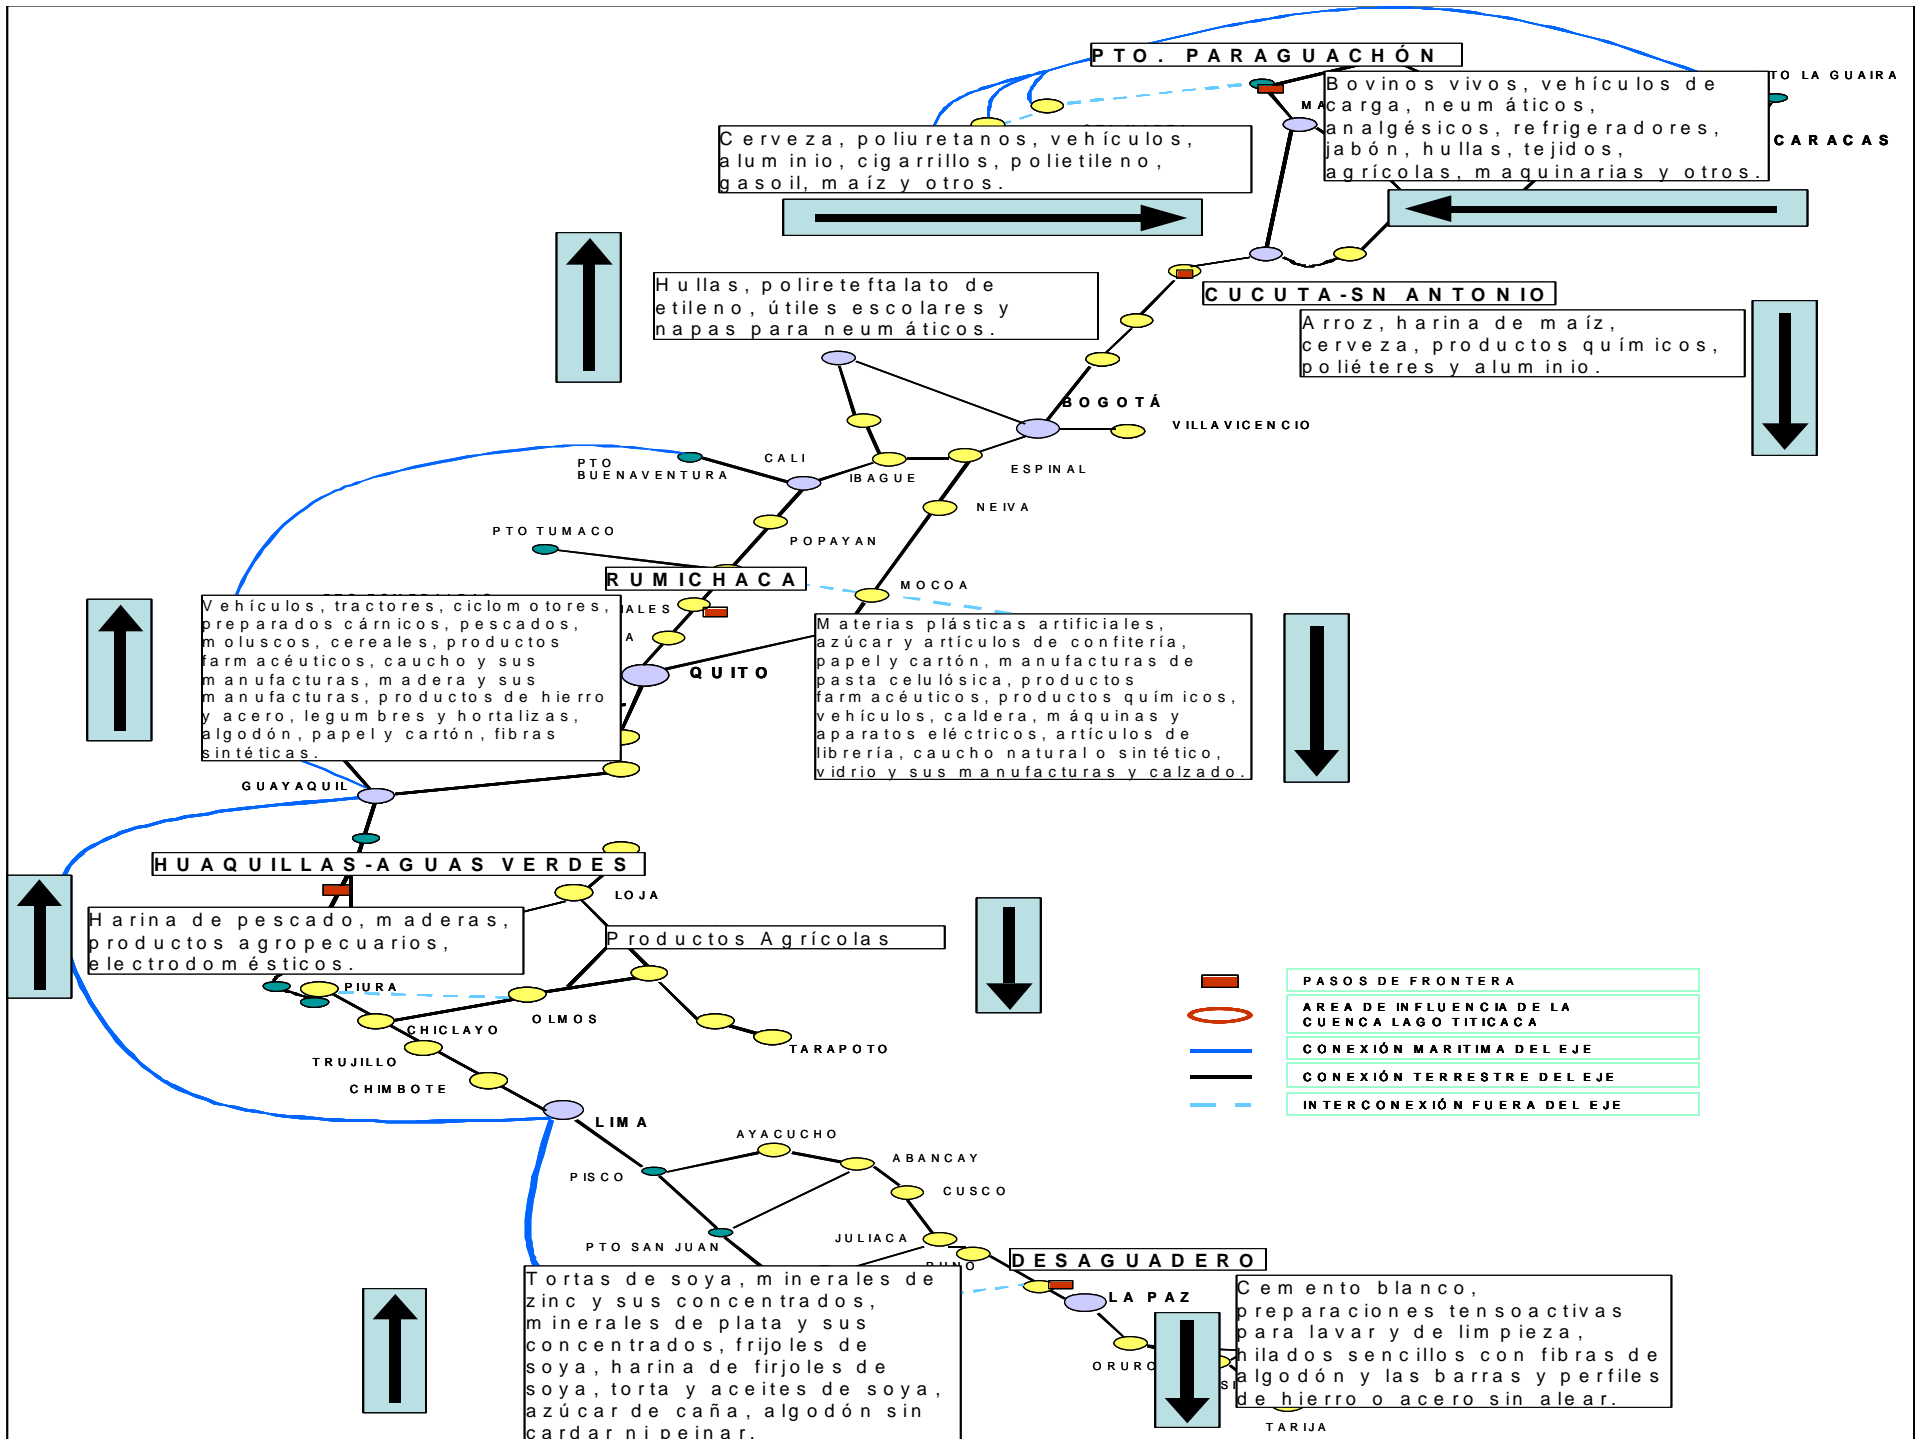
PTO. PARAGUACHÓN

TO LA GUAIRA

CARACAS

Bovinos vivos, vehículos de carga, neumáticos, analgésicos, refrigeradores, jabón, hullas, tejidos, agrícolas, maquinarias y otros.

Cerveza, poliuretanos, vehículos, aluminio, cigarrillos, polietileno, gasoil, maíz y otros.

MA

Hullas, polireteftalato de etileno, útiles escolares y napas para neumáticos.

CUCUTA-SN ANTONIO

Arroz, harina de maíz, cerveza, productos químicos, poliéteres y aluminio.

BOGOTÁ

VILLAVICENCIO

ESPINAL

CALI

PTO BUENAVENTURA

IBAGUE

NEIVA

POPAYAN

PTO TUMACO

RUMICHACA

MOCOA

Vehículos, tractores, ciclomotores, preparados cárnicos, pescados, moluscos, cereales, productos farmacéuticos, caucho y sus manufacturas, madera y sus manufacturas, productos de hierro y acero, legumbres y hortalizas, algodón, papel y cartón, fibras sintéticas.

IALES

A

QUITO

Materias plásticas artificiales, azúcar y artículos de confitería, papel y cartón, manufacturas de pasta celulósica, productos farmacéuticos, productos químicos, vehículos, caldera, máquinas y aparatos eléctricos, artículos de librería, caucho natural o sintético, vidrio y sus manufacturas y calzado.

GUAYAQUIL

HUAQUILLAS-AGUAS VERDES

LOJA

Harina de pescado, maderas, productos agropecuarios, electrodomésticos.

Productos Agrícolas

PIURA

OLMOS

CHICLAYO

TARAPOTO

TRUJILLO

CHIMBOTE

PASOS DE FRONTERA

AREA DE INFLUENCIA DE LA CUENCA LAGO TITICACA

CONEXIÓN MARITIMA DEL EJE

CONEXIÓN TERRESTRE DEL EJE

INTERCONEXIÓN FUERA DEL EJE

LIMA

AYACUCHO

ABANCAY

PISCO

CUSCO

JULIACA

PTO SAN JUAN

PUNO

DESAGUADERO

LA PAZ

Tortas de soya, minerales de zinc y sus concentrados, minerales de plata y sus concentrados, frijoles de soya, harina de firjoles de soya, torta y aceites de soya, azúcar de caña, algodón sin cardar ni peinar.

Cemento blanco, preparaciones tensoactivas para lavar y de limpieza, hilados sencillos con fibras de algodón y las barras y perfiles de hierro o acero sin alear.

ORURO

S

TARIJA